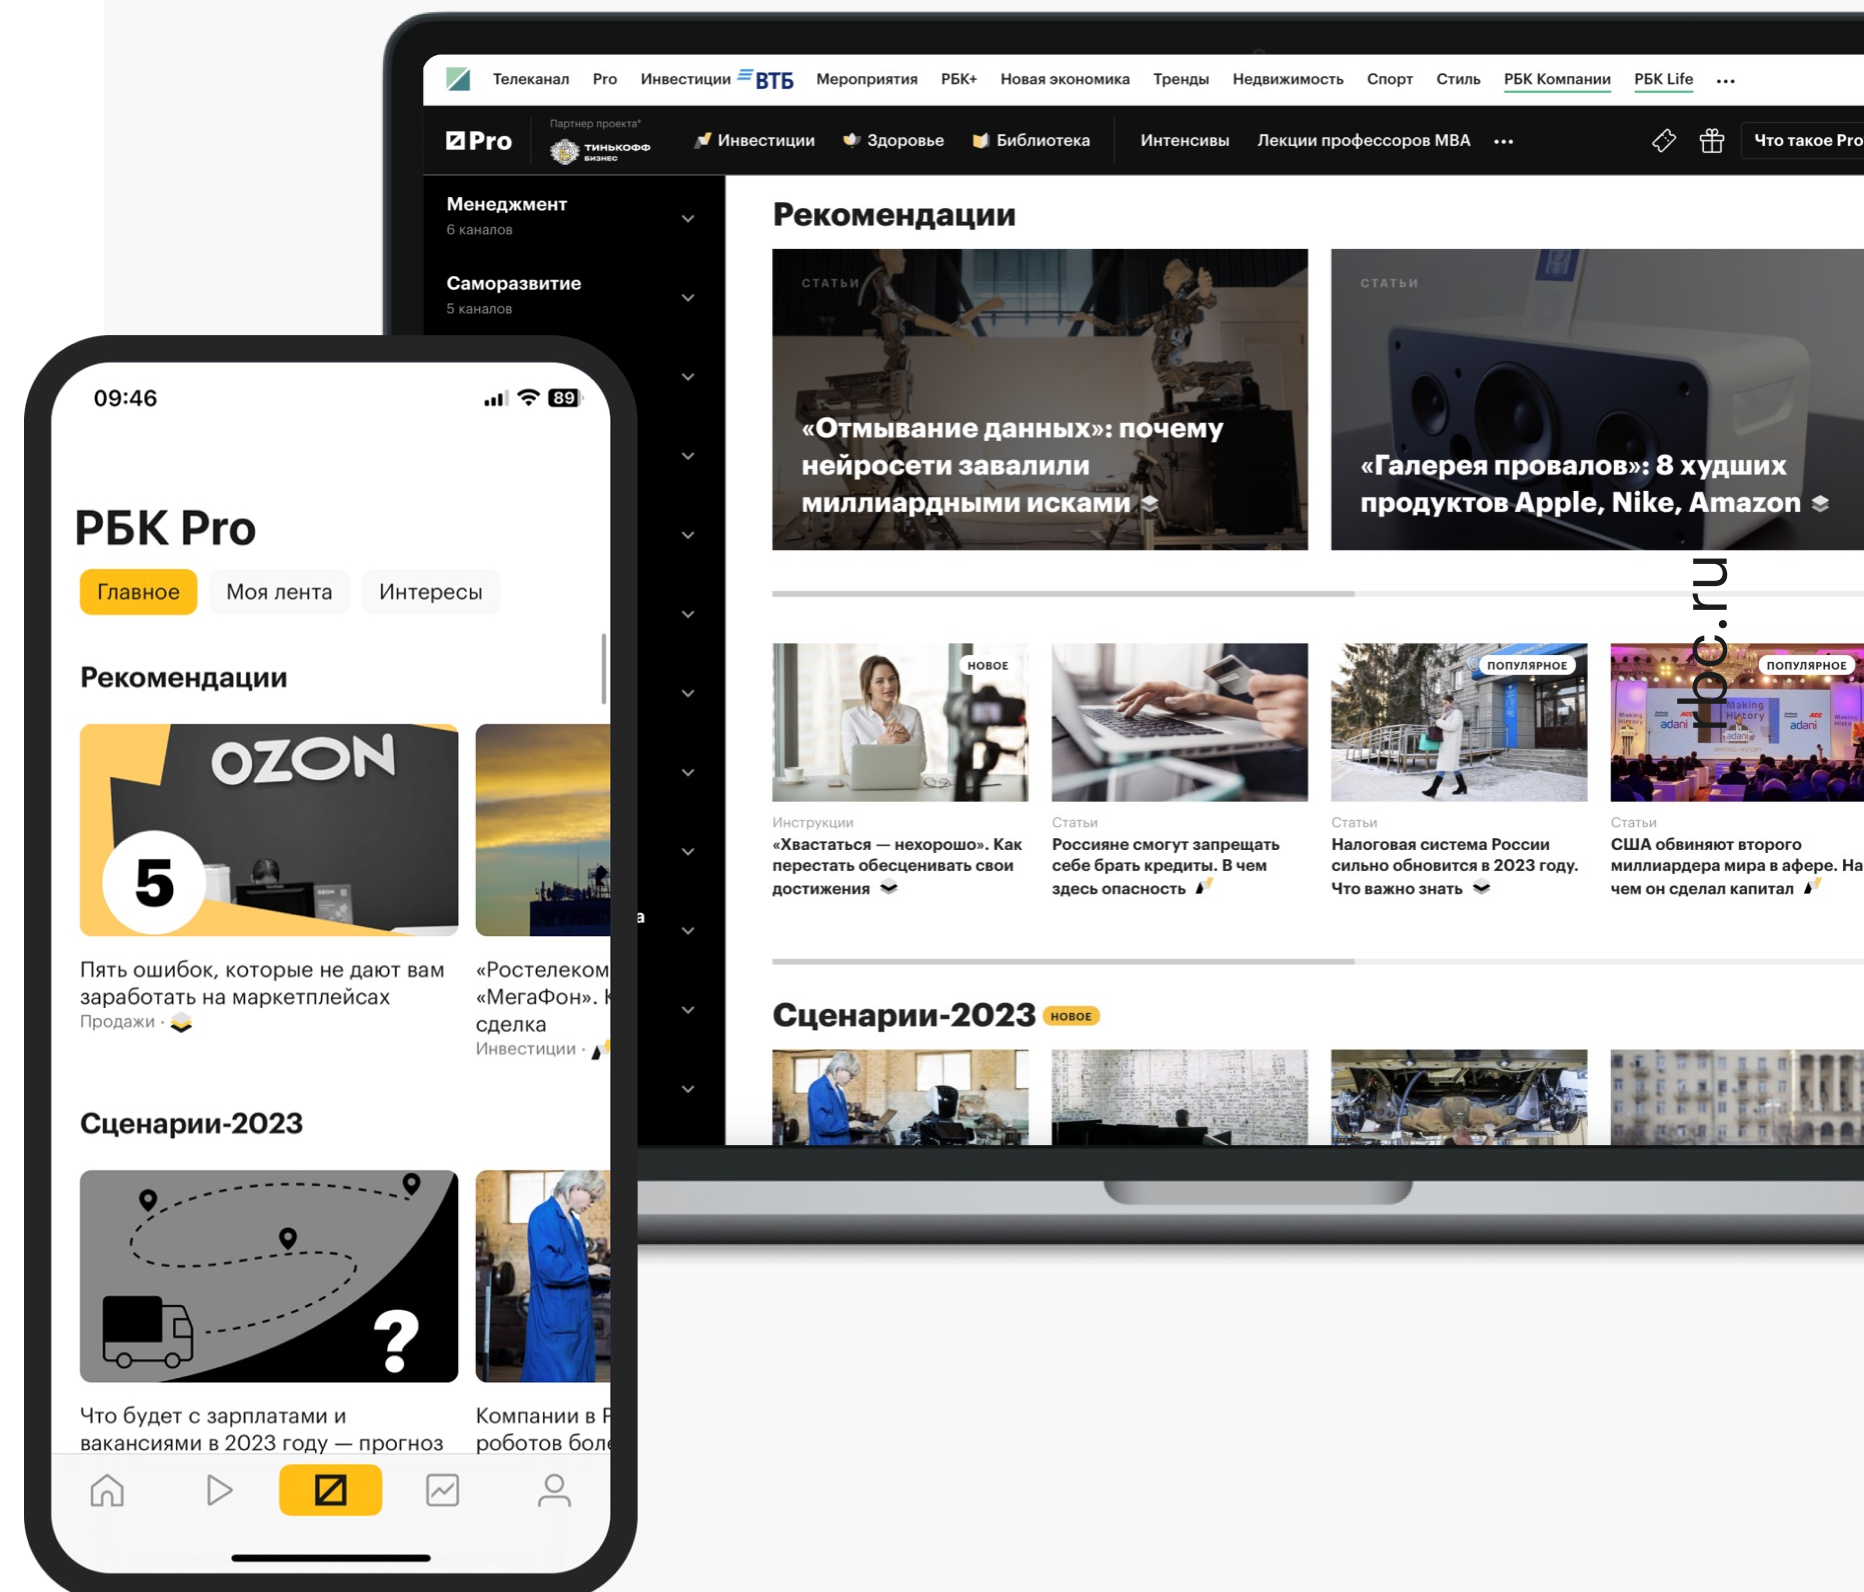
Телеканал Pro Инвестиции ВТБ Мероприятия РБК+ Новая экономика Тренды Недвижимость Спорт Стиль РБК Компании РБК Life ···

Pro Партнер проекта* Тинькофф Бизнес Инвестиции Здоровье Библиотека Интенсивы Лекции профессоров MBA ··· Что такое Pro

Менеджмент
6 каналов

Саморазвитие
5 каналов

Рекомендации

СТАТЬИ
«Отмывание данных»: почему нейросети завалили миллиардными исками

СТАТЬИ
«Галерея провалов»: 8 худших продуктов Apple, Nike, Amazon

НОВОЕ
Инструкции
«Хвастаться — нехорошо». Как перестать обесценивать свои достижения

Статьи
Россияне смогут запрещать себе брать кредиты. В чем здесь опасность

ПОПУЛЯРНОЕ
Статьи
Налоговая система России сильно обновится в 2023 году. Что важно знать

ПОПУЛЯРНОЕ
Статьи
США обвиняют второго миллиардера мира в афере. На чем он сделал капитал

Сценарии-2023 НОВОЕ

rbc.ru

09:46 89

РБК Pro

Главное Моя лента Интересы

Рекомендации

OZON
5
Пять ошибок, которые не дают вам заработать на маркетплейсах
Продажи ·

«Ростелеком «МегаФон». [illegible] сделка
Инвестиции ·

Сценарии-2023

Что будет с зарплатами и вакансиями в 2023 году — прогноз

Компании в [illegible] роботов боле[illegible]